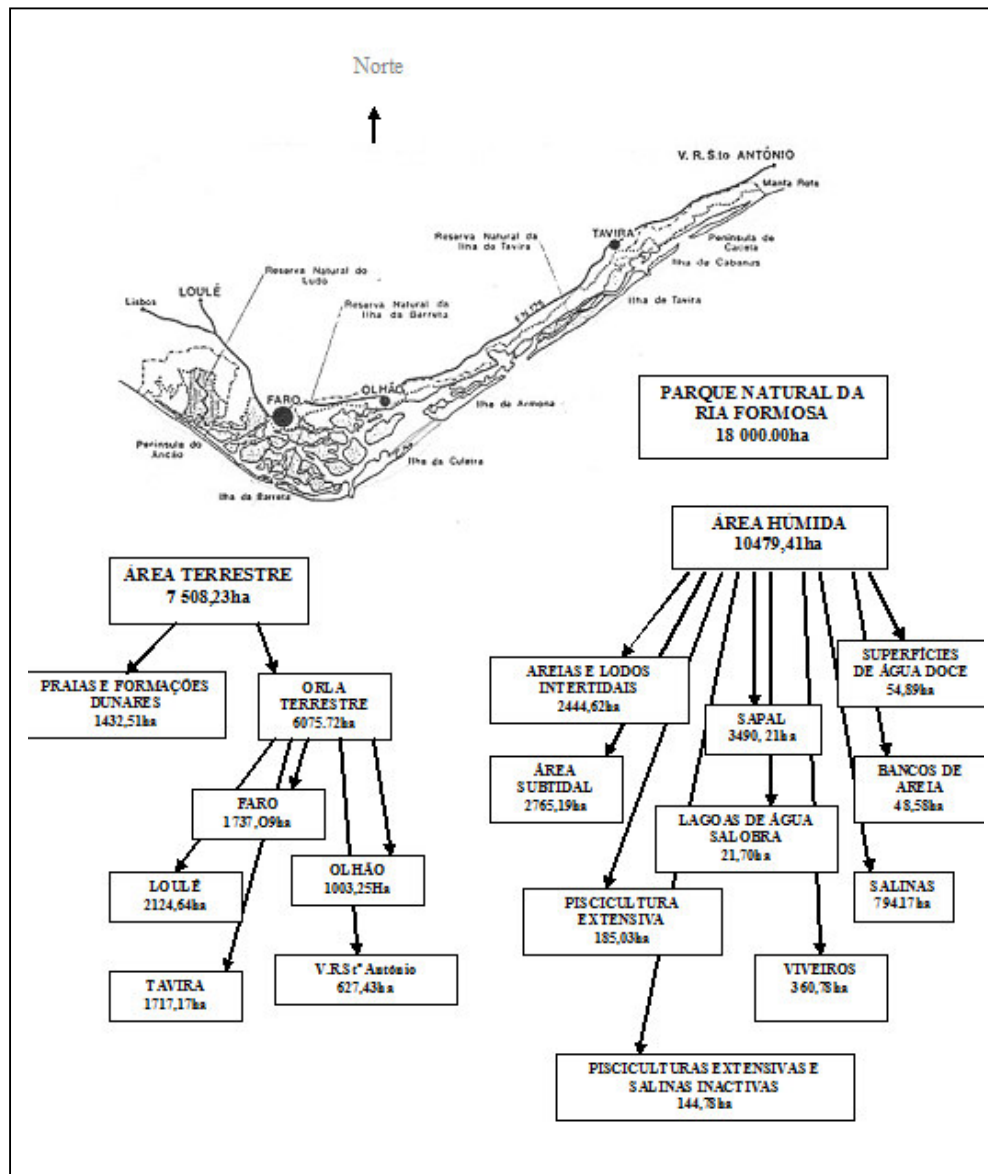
Norte

V. R. S.to ANTÓNIO

Manta Rota

TAVIRA

Península de Cacela

Reserva Natural da Ilha da Tavira

Ilha de Cabanas

Ilha de Tavira

E.N.125

Reserva Natural do Ludo

LOULÉ

Lisboa

Reserva Natural da Ilha da Barreta

FARO

OLHÃO

Ilha da Armona

Península do Ancão

Ilha da Culatra

Ilha da Barreta

PARQUE NATURAL DA RIA FORMOSA
18 000.00ha

ÁREA HÚMIDA
10479,41ha

ÁREA TERRESTRE
7 508,23ha

PRAIAS E FORMAÇÕES DUNARES
1432,51ha

ORLA TERRESTRE
6075.72ha

FARO
1 737,09ha

LOULÉ
2124,64ha

OLHÃO
1003,25Ha

TAVIRA
1717,17ha

V.R.Stº António
627,43ha

AREIAS E LODOS INTERTIDAIS
2444,62ha

SUPERFÍCIES DE ÁGUA DOCE
54,89ha

SAPAL
3490, 21ha

ÁREA SUBTIDAL
2765,19ha

BANCOS DE AREIA
48,58ha

LAGOAS DE ÁGUA SALOBRA
21,70ha

SALINAS
794.17ha

PISCICULTURA EXTENSIVA
185,03ha

VIVEIROS
360,78ha

PISCICULTURAS EXTENSIVAS E SALINAS INACTIVAS
144,78ha